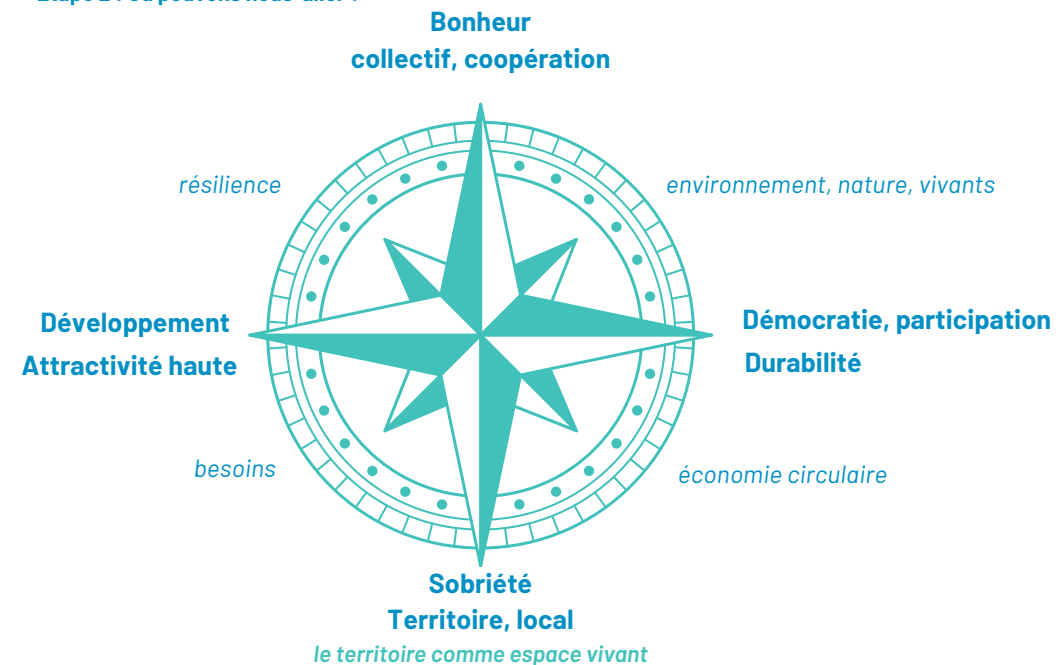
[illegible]

Bonheur
collectif, coopération

résilience

environnement, nature, vivants

Développement
Attractivité haute

Démocratie, participation
Durabilité

besoins

économie circulaire

Sobriété
Territoire, local

le territoire comme espace vivant